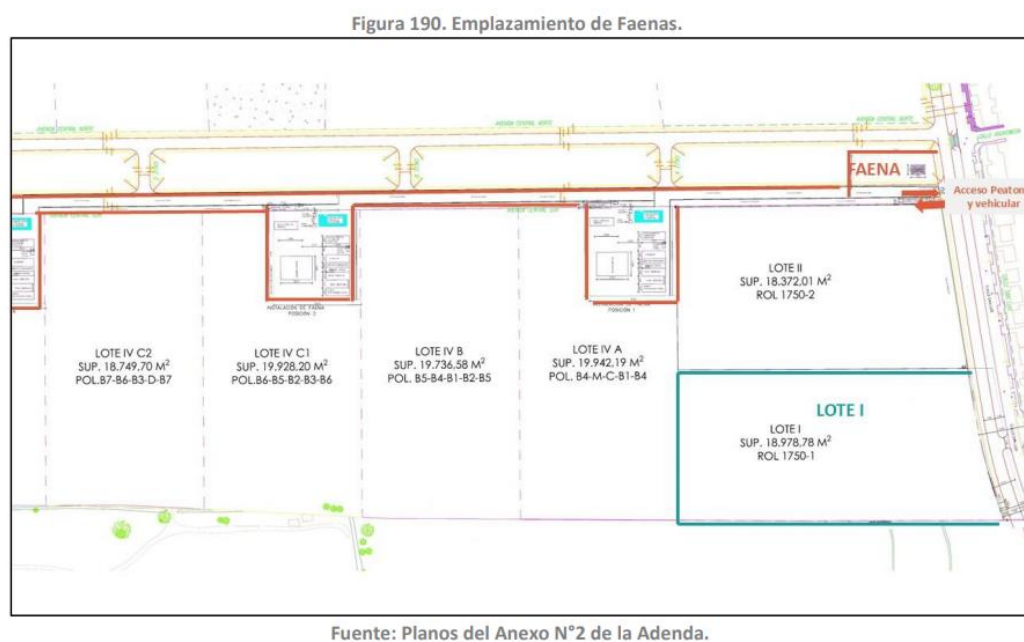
Figura 190. Emplazamiento de Faenas.

FAENA

Acceso Peaton y vehicular

INSTALACION DE FAENA POSICION 2

INSTALACION DE FAENA POSICION 1

LOTE II
SUP. 18.372,01 $M^2$
ROL 1750-2

LOTE IV C2
SUP. 18.749,70 $M^2$
POL.B7-B6-B3-D-B7

LOTE IV C1
SUP. 19.928,20 $M^2$
POL.B6-B5-B2-B3-B6

LOTE IV B
SUP. 19.736,58 $M^2$
POL. B5-B4-B1-B2-B5

LOTE IV A
SUP. 19.942,19 $M^2$
POL. B4-M-C-B1-B4

LOTE I

LOTE I
SUP. 18.978,78 $M^2$
ROL 1750-1

Fuente: Planos del Anexo N°2 de la Adenda.